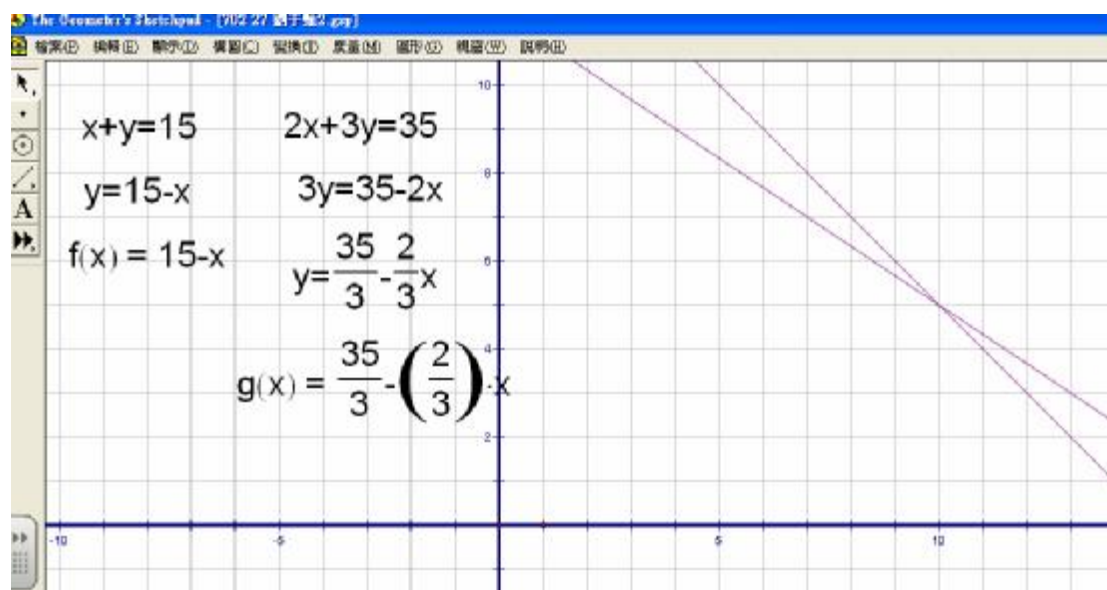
The Geometer's Sketchpad - [902 27 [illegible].gsp]

檔案(F) 編輯(E) 顯示(D) 構圖(C) 變換(T) 度量(M) 圖形(G) 視窗(W) 說明(H)

A

$x+y=15$

$2x+3y=35$

$y=15-x$

$3y=35-2x$

$f(x) = 15-x$

$y=\frac{35}{3}-\frac{2}{3}x$

$g(x) = \frac{35}{3}-\left(\frac{2}{3}\right)\cdot x$

10

8

6

4

2

-10

-5

5

10